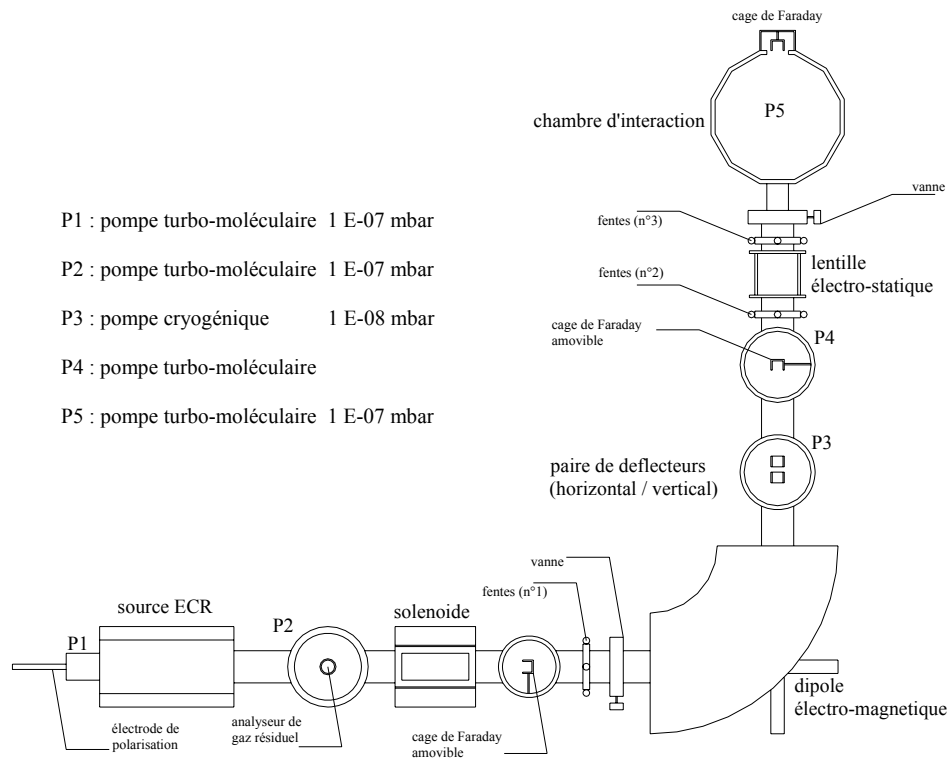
cage de Faraday

chambre d'interaction

P5

vanne

P1 : pompe turbo-moléculaire 1 E-07 mbar

P2 : pompe turbo-moléculaire 1 E-07 mbar

P3 : pompe cryogénique 1 E-08 mbar

P4 : pompe turbo-moléculaire

P5 : pompe turbo-moléculaire 1 E-07 mbar

fentes (n°3)

lentille électro-statique

fentes (n°2)

cage de Faraday amovible

P4

P3

paire de deflecteurs (horizontal / vertical)

vanne

fentes (n°1)

source ECR

P2

solenoide

P1

dipole électro-magnetique

électrode de polarisation

analyseur de gaz résiduel

cage de Faraday amovible